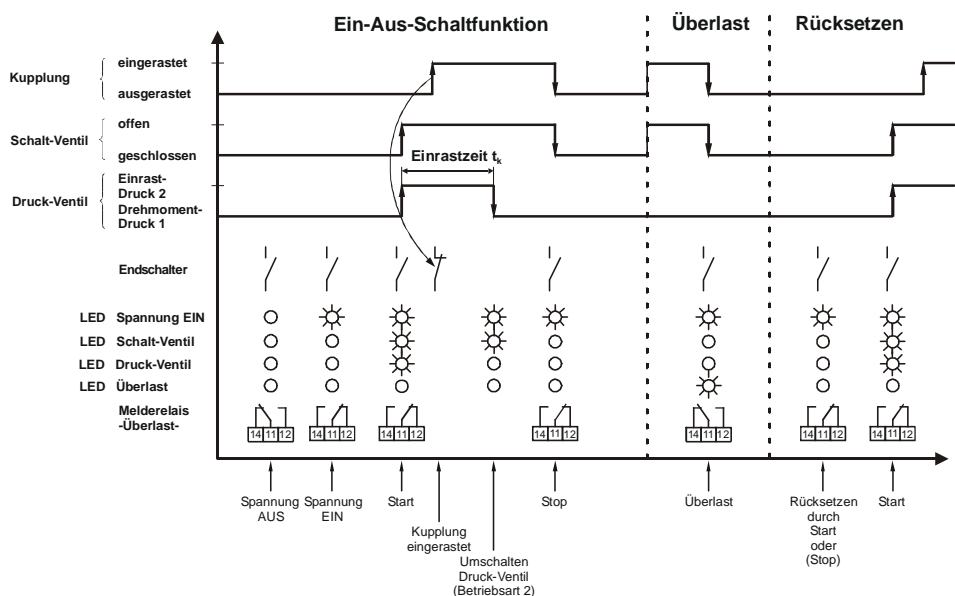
Ein-Aus-Schaltfunktion

Überlast

Rücksetzen

Kupplung

eingerastet

ausgerastet

Schalt-Ventil

offen

geschlossen

Einrastzeit $t_k$

Druck-Ventil

Einrast-Druck 2

Drehmoment-Druck 1

Endschalter

LED Spannung EIN

LED Schalt-Ventil

LED Druck-Ventil

LED Überlast

Melderelais -Überlast-

14 11 12

14 11 12

14 11 12

14 11 12

14 11 12

14 11 12

14 11 12

Spannung AUS

Spannung EIN

Start

Kupplung eingerastet

Umschalten Druck-Ventil (Betriebsart 2)

Stop

Überlast

Rücksetzen durch Start oder (Stop)

Start